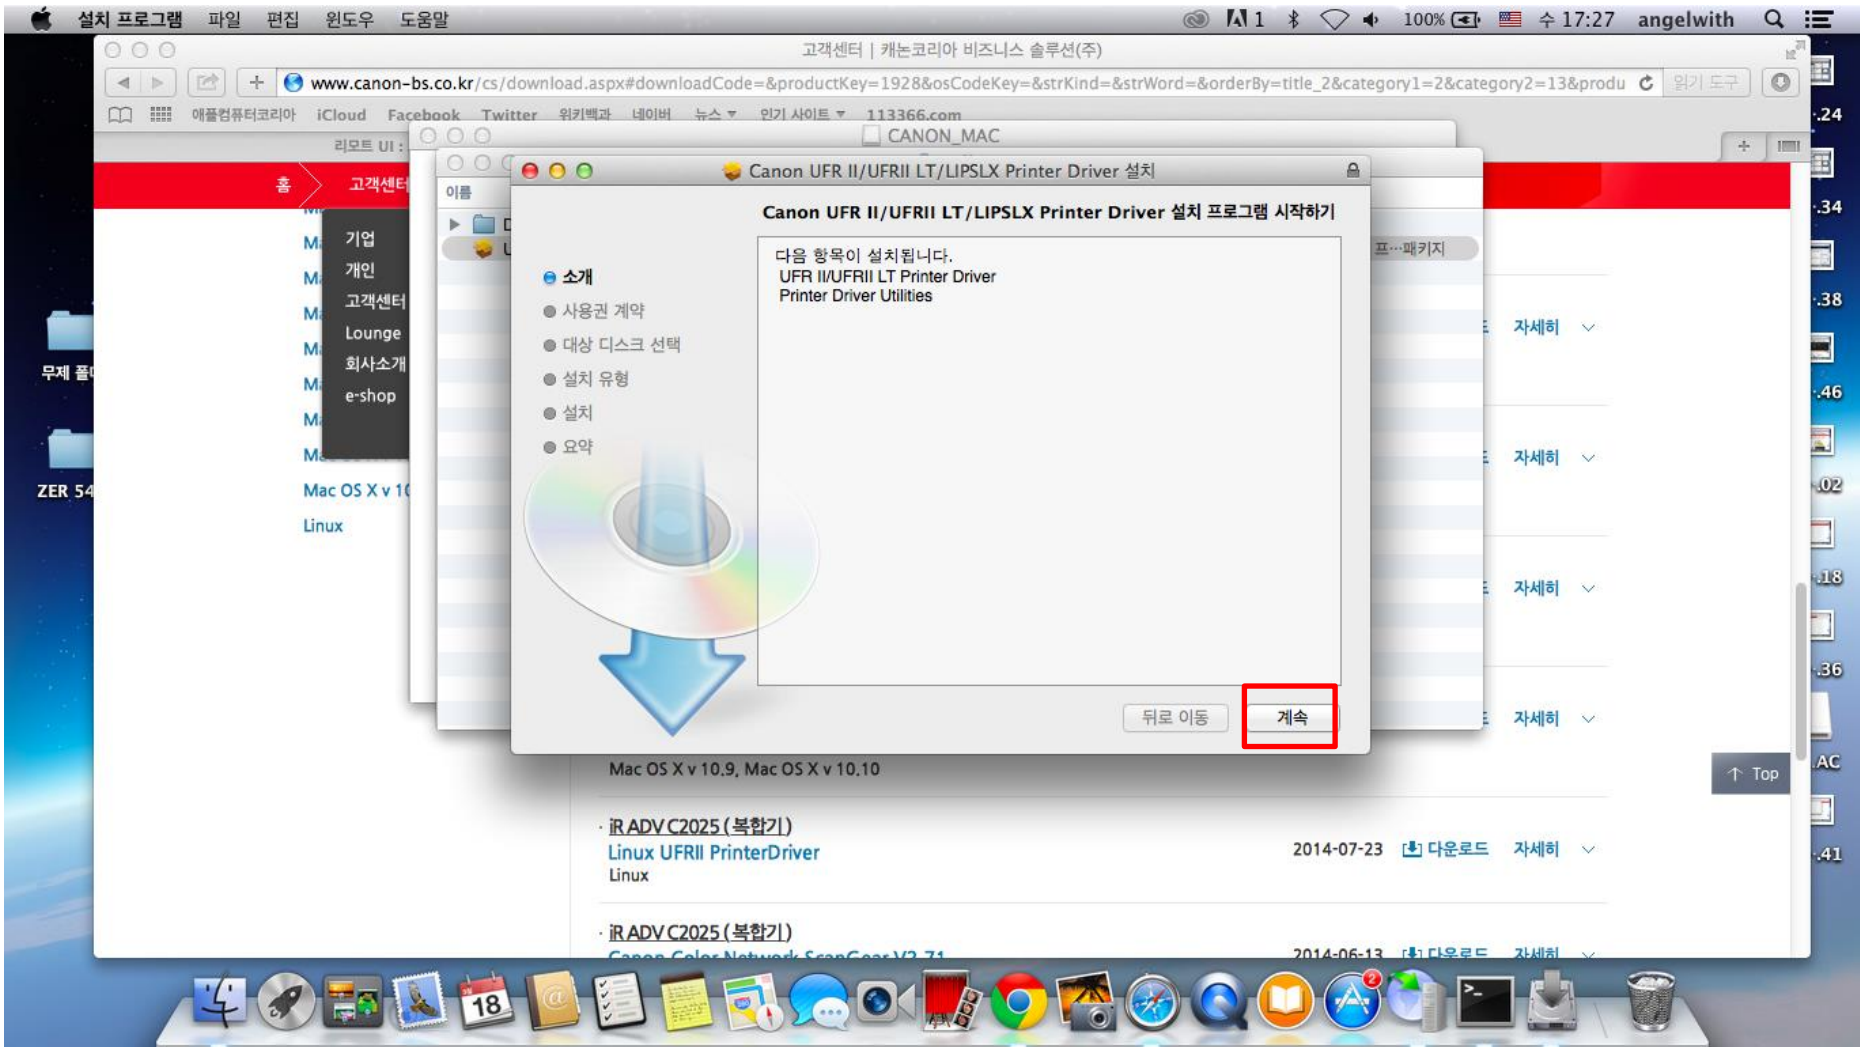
설치 프로그램 파일 편집 윈도우 도움말
1 100% 수 17:27 angelwith

고객센터 | 캐논코리아 비즈니스 솔루션(주)

www.canon-bs.co.kr/cs/download.aspx#downloadCode=&productKey=1928&osCodeKey=&strKind=&strWord=&orderBy=title_2&category1=2&category2=13&produ 읽기 도구

애플컴퓨터코리아 iCloud Facebook Twitter 위키백과 네이버 뉴스 인기 사이트 113366.com

리모트 UI :

CANON_MAC

홈 고객센터

기업
개인
고객센터
Lounge
회사소개
e-shop

이름

프···패키지

Canon UFR II/UFRII LT/LIPSLX Printer Driver 설치

Canon UFR II/UFRII LT/LIPSLX Printer Driver 설치 프로그램 시작하기

소개
사용권 계약
대상 디스크 선택
설치 유형
설치
요약

다음 항목이 설치됩니다.
UFR II/UFRII LT Printer Driver
Printer Driver Utilities

뒤로 이동 계속

무제 폴
ZER 54

Mac OS X v 1
Linux

자세히
자세히
자세히
자세히

Mac OS X v 10.9, Mac OS X v 10.10

Top

· iR ADV C2025 (복합기)
Linux UFRII PrinterDriver
Linux
2014-07-23 다운로드 자세히

· iR ADV C2025 (복합기)
Canon Color Network ScanGear V2.71
2014-06-13 다운로드 자세히

.24
.34
.38
.46
.02
.18
.36
AC
.41

18